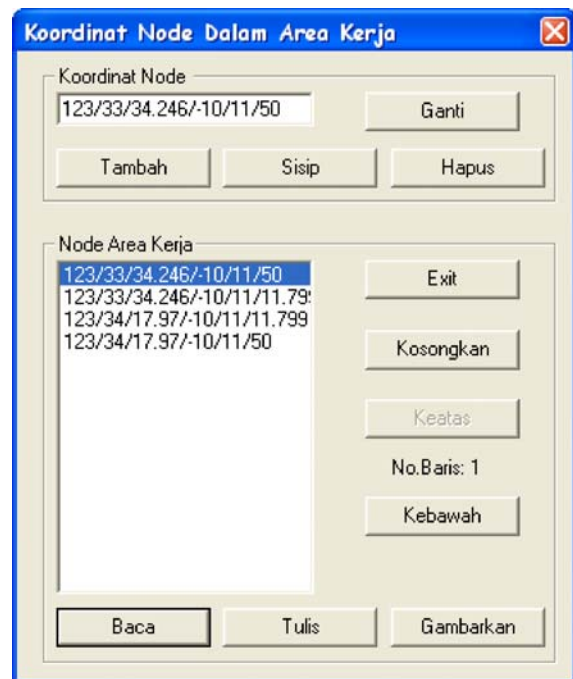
Koordinat Node Dalam Area Kerja

Koordinat Node
123/33/34.246/-10/11/50
Ganti
Tambah
Sisip
Hapus

Node Area Kerja
123/33/34.246/-10/11/50
123/33/34.246/-10/11/11.79
123/34/17.97/-10/11/11.799
123/34/17.97/-10/11/50
Exit
Kosongkan
Keatas
No.Baris: 1
Kebawah
Baca
Tulis
Gambarkan